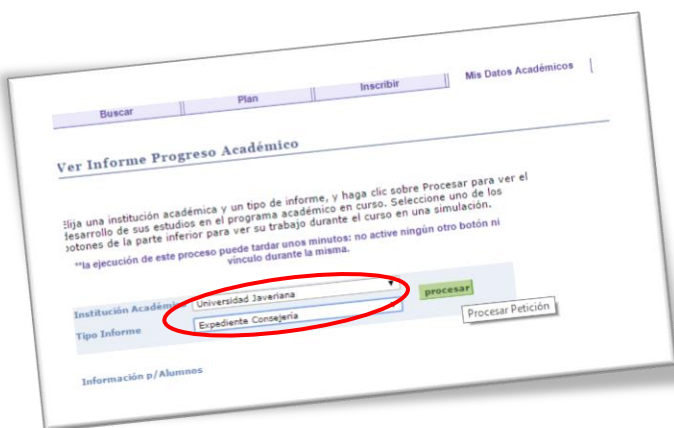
Buscar | Plan | Inscribir | Mis Datos Académicos

Ver Informe Progreso Académico

Elija una institución académica y un tipo de informe, y haga clic sobre Procesar para ver el desarrollo de sus estudios en el programa académico en curso. Seleccione uno de los botones de la parte inferior para ver su trabajo durante el curso en una simulación.

**la ejecución de este proceso puede tardar unos minutos: no active ningún otro botón ni vínculo durante la misma.

Institución Académ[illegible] Universidad Javeriana procesar

Tipo Informe Expediente Consejería

Procesar Petición

Información p/Alumnos